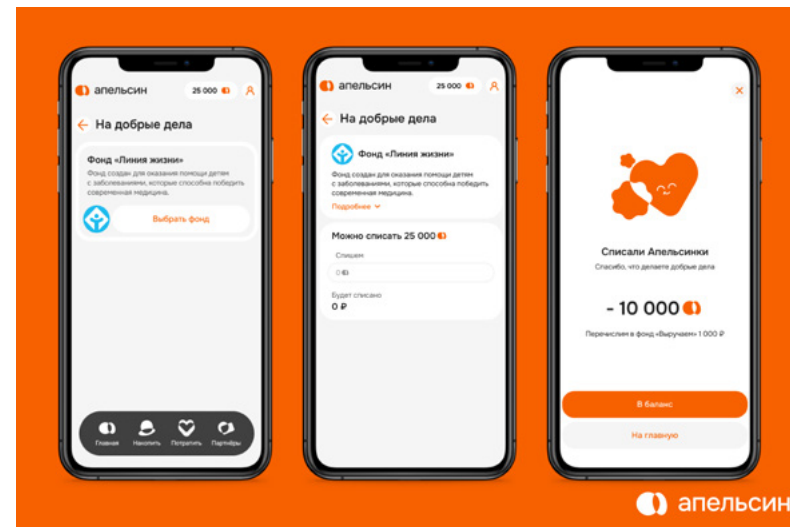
апельсин 25 000

На добрые дела

Фонд «Линия жизни»

Фонд создан для оказания помощи детям с заболеваниями, которые способна победить современная медицина.

Выбрать фонд

Главная Накопить Потратить Партнёры

апельсин 25 000

На добрые дела

Фонд «Линия жизни»

Фонд создан для оказания помощи детям с заболеваниями, которые способна победить современная медицина.

Подробнее

Можно списать 25 000

Спишем

0

Будет списано

0 ₽

Списали Апельсинки

Спасибо, что делаете добрые дела

- 10 000

Перечислим в фонд «Выручаем» 1 000 ₽

В баланс

На главную

апельсин